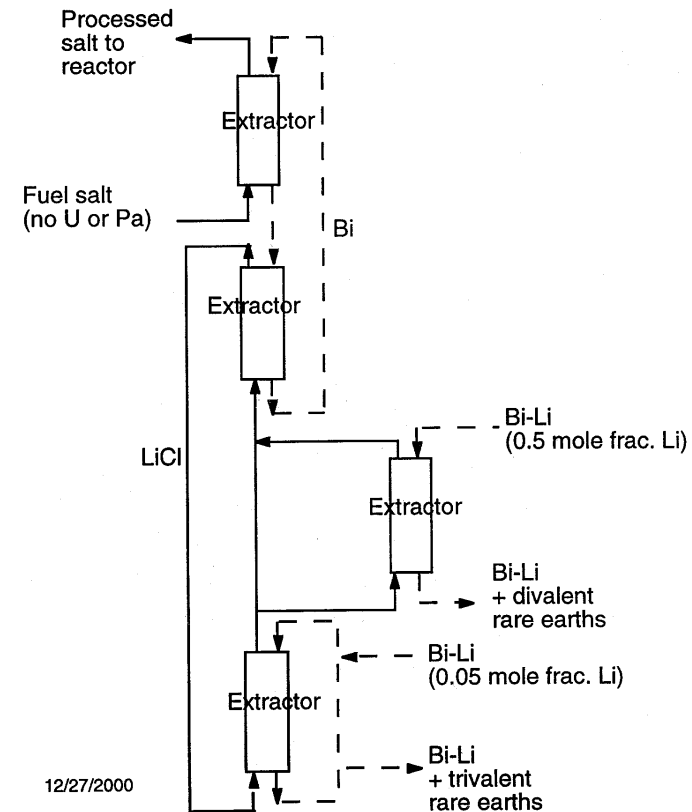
Processed salt to reactor

Extractor

Fuel salt (no U or Pa)

Bi

Extractor

Bi-Li (0.5 mole frac. Li)

LiCl

Extractor

Bi-Li + divalent rare earths

Bi-Li (0.05 mole frac. Li)

Extractor

Bi-Li + trivalent rare earths

12/27/2000